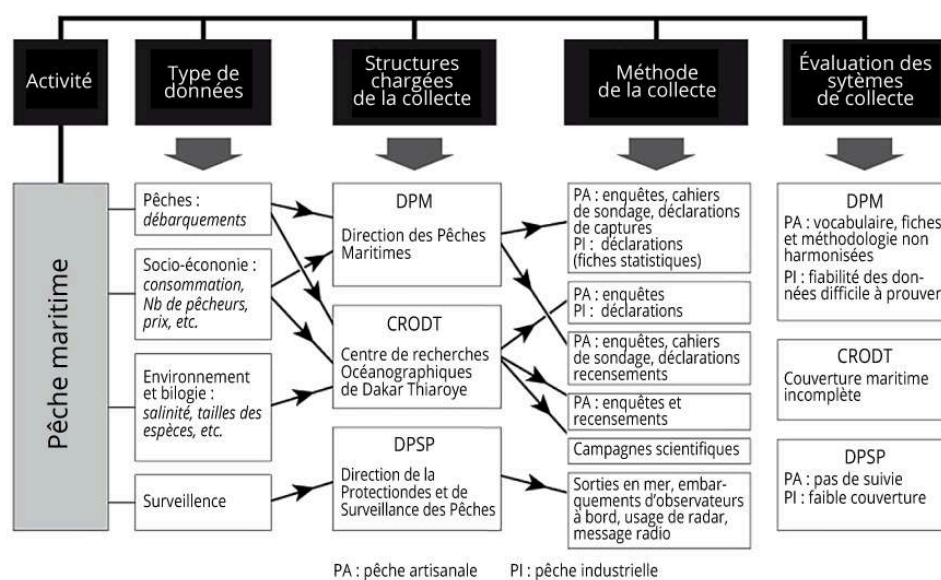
Activité

Type de données

Structures chargées de la collecte

Méthode de la collecte

Évaluation des sytèmes de collecte

Pêche maritime

Pêches : *débarquements*

Socio-éconpremie : *consommation, Nb de pêcheurs, prix, etc.*

Environnement et bilogie : *salinité, tailles des espèces, etc.*

Surveillence

DPM

Direction des Pêches Maritimes

CRODT

Centre de recherches Océanographiques de Dakar Thiaroye

DPSP

Direction de la Protectiondes et de Surveillance des Pêches

PA : enquêtes, cahiers de sondage, déclarations de captures
PI : déclarations (fiches statistiques)

PA : enquêtes
PI : déclarations

PA : enquêtes, cahiers de sondage, déclarations recensements

PA : enquêtes et recensements

Campagnes scientifiques

Sorties en mer, embarquements d'observateurs à bord, usage de radar, message radio

DPM
PA : vocabulaire, fiches et méthodologie non harmonisées
PI : fiabilité des données difficile à prouver

CRODT
Couverture maritime incomplète

DPSP
PA : pas de suivie
PI : faible couverture

PA : pêche artisanale PI : pêche industrielle